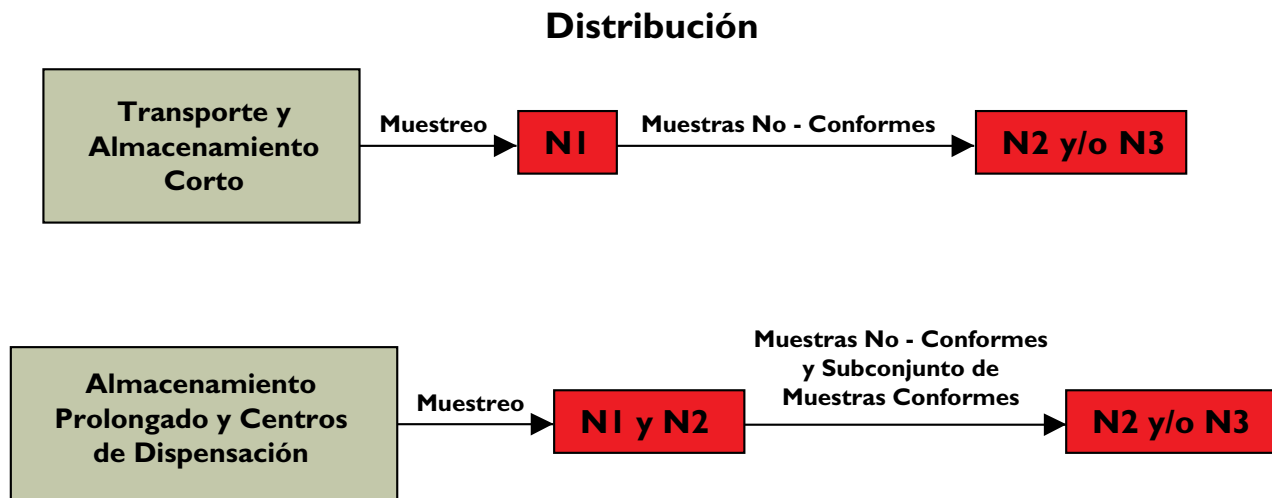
Distribución

Transporte y Almacenamiento Corto

Muestreo

N1

Muestras No - Conformes

N2 y/o N3

Almacenamiento Prolongado y Centros de Dispensación

Muestreo

N1 y N2

Muestras No - Conformes y Subconjunto de Muestras Conformes

N2 y/o N3